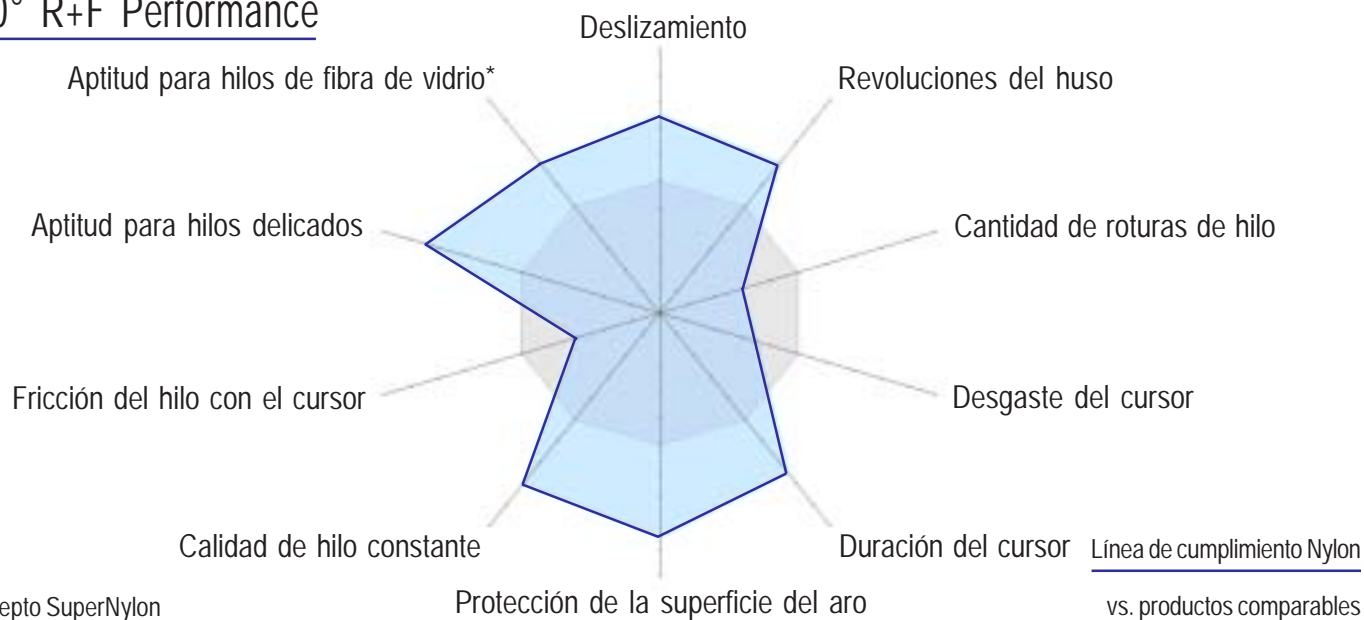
0° R+F Performance

Deslizamiento

Aptitud para hilos de fibra de vidrio*

Revoluciones del huso

Aptitud para hilos delicados

Cantidad de roturas de hilo

Fricción del hilo con el cursor

Desgaste del cursor

Calidad de hilo constante

Duración del cursor

Línea de cumplimiento Nylon

vs. productos comparables

epto SuperNylon

Protección de la superficie del aro